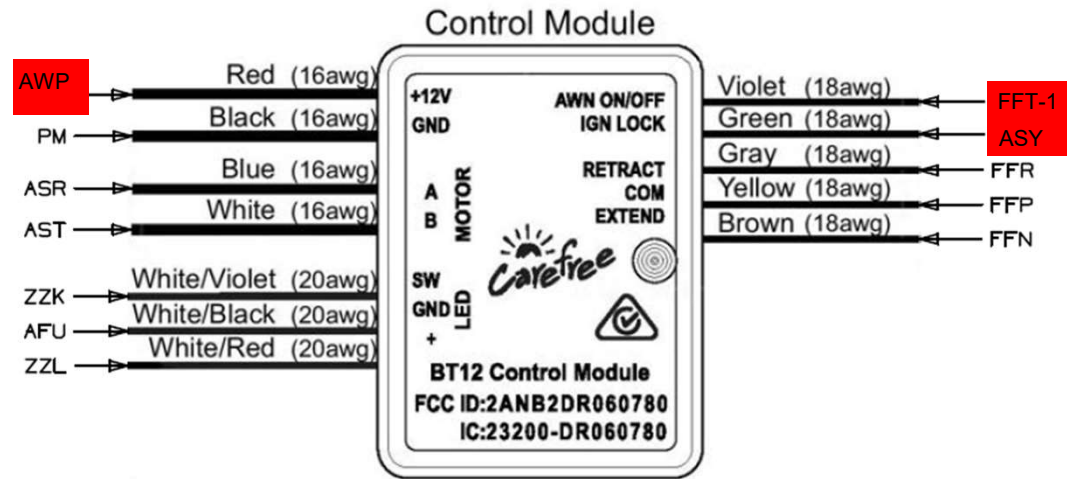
Control Module

AWP
Red (16awg)
PM
Black (16awg)
ASR
Blue (16awg)
AST
White (16awg)
ZZK
White/Violet (20awg)
AFU
White/Black (20awg)
ZZL
White/Red (20awg)

+12V
GND
A
B
MOTOR
SW
GND
+
LED

AWN ON/OFF
IGN LOCK
RETRACT
COM
EXTEND
Carefree
BT12 Control Module
FCC ID:2ANB2DR060780
IC:23200-DR060780

Violet (18awg)
FFT-1
Green (18awg)
ASY
Gray (18awg)
FFR
Yellow (18awg)
FFP
Brown (18awg)
FFN